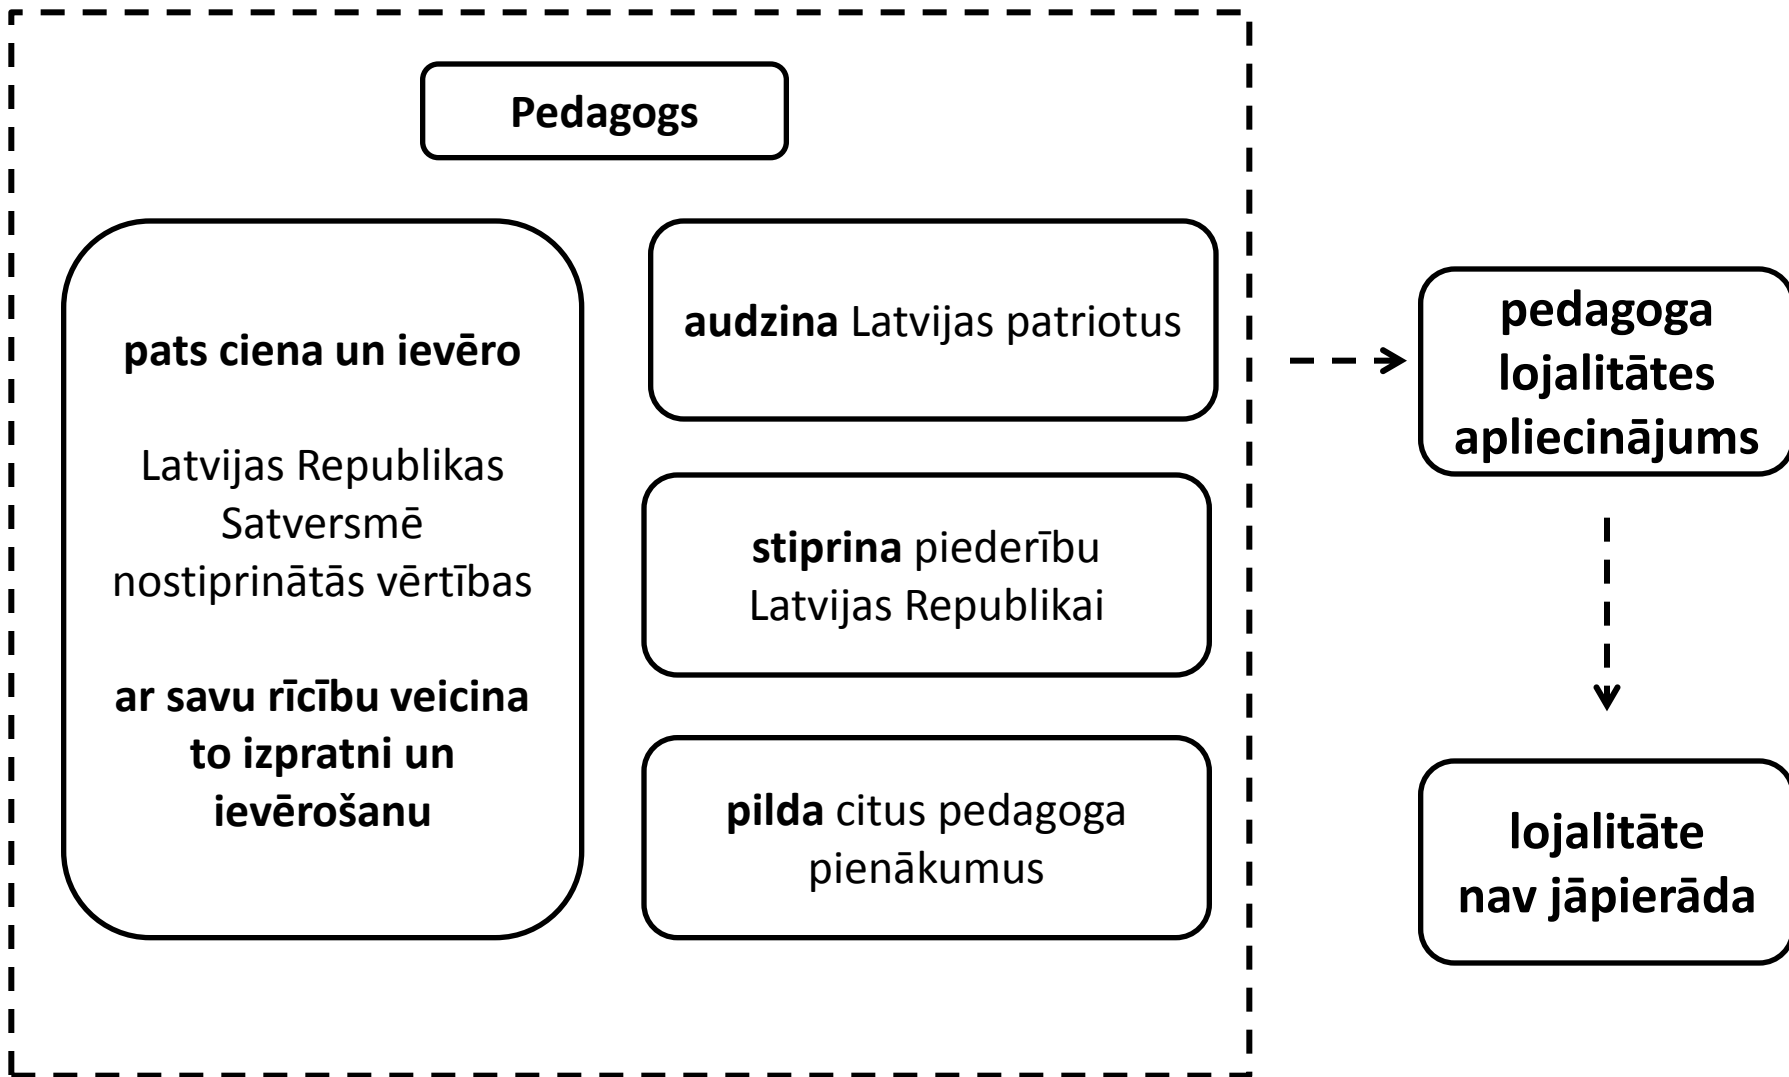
Pedagogs

pats ciena un ievēro

Latvijas Republikas Satversmē nostiprinātās vērtības

ar savu rīcību veicina to izpratni un ievērošanu

audzina Latvijas patriotus

stiprina piederību Latvijas Republikai

pilda citus pedagoga pienākumus

pedagoga lojalitātes apliecinājums

lojalitāte nav jāpierāda